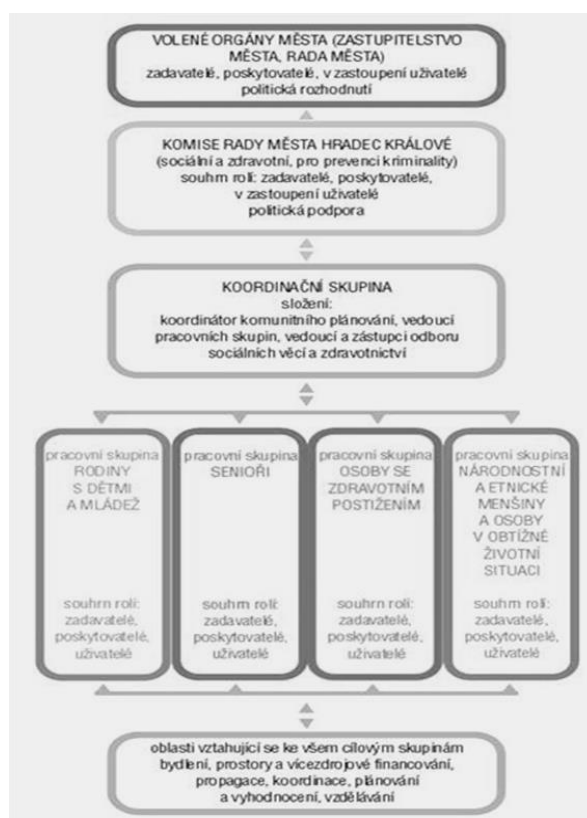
VOLENÉ ORGÁNY MĚSTA (ZASTUPITELSTVO MĚSTA, RADA MĚSTA)
zadavatelé, poskytovatelé, v zastoupení uživatelé
politická rozhodnutí

KOMISE RADY MĚSTA HRADEC KRÁLOVÉ
(sociální a zdravotní, pro prevenci kriminality)
souhrn rolí: zadavatelé, poskytovatelé, v zastoupení uživatelé
politická podpora

KOORDINAČNÍ SKUPINA
složení:
koordinátor komunitního plánování, vedoucí pracovních skupin, vedoucí a zástupci odboru sociálních věcí a zdravotnictví

pracovní skupina
RODINY S DĚTMI A MLÁDEŽ

souhrn rolí:
zadavatelé, poskytovatelé, uživatelé

pracovní skupina
SENIOŘI

souhrn rolí:
zadavatelé, poskytovatelé, uživatelé

pracovní skupina
OSOBY SE ZDRAVOTNÍM POSTIŽENÍM

souhrn rolí:
zadavatelé, poskytovatelé, uživatelé

pracovní skupina
NÁRODNOSTNÍ A ETNICKÉ MENŠINY A OSOBY V OBTÍŽNÉ ŽIVOTNÍ SITUACI

souhrn rolí:
zadavatelé, poskytovatelé, uživatelé

oblasti vztahující se ke všem cílovým skupinám
bydlení, prostory a vícezdrojové financování, propagace, koordinace, plánování a vyhodnocení, vzdělávání